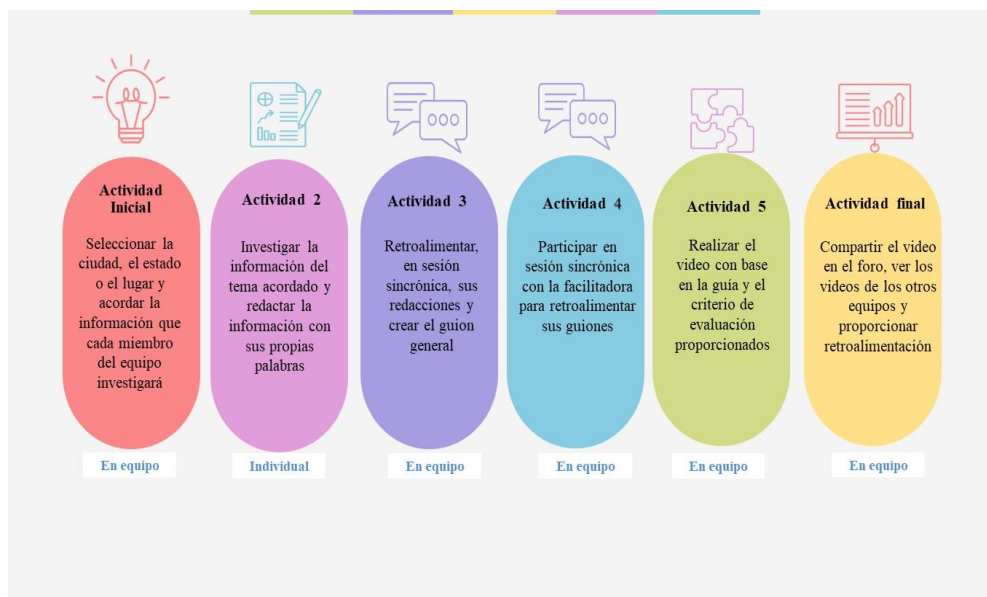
Actividad Inicial

Seleccionar la ciudad, el estado o el lugar y acordar la información que cada miembro del equipo investigará

En equipo

Actividad 2

Investigar la información del tema acordado y redactar la información con sus propias palabras

Individual

Actividad 3

Retroalimentar, en sesión sincrónica, sus redacciones y crear el guion general

En equipo

Actividad 4

Participar en sesión sincrónica con la facilitadora para retroalimentar sus guiones

En equipo

Actividad 5

Realizar el video con base en la guía y el criterio de evaluación proporcionados

En equipo

Actividad final

Compartir el video en el foro, ver los videos de los otros equipos y proporcionar retroalimentación

En equipo